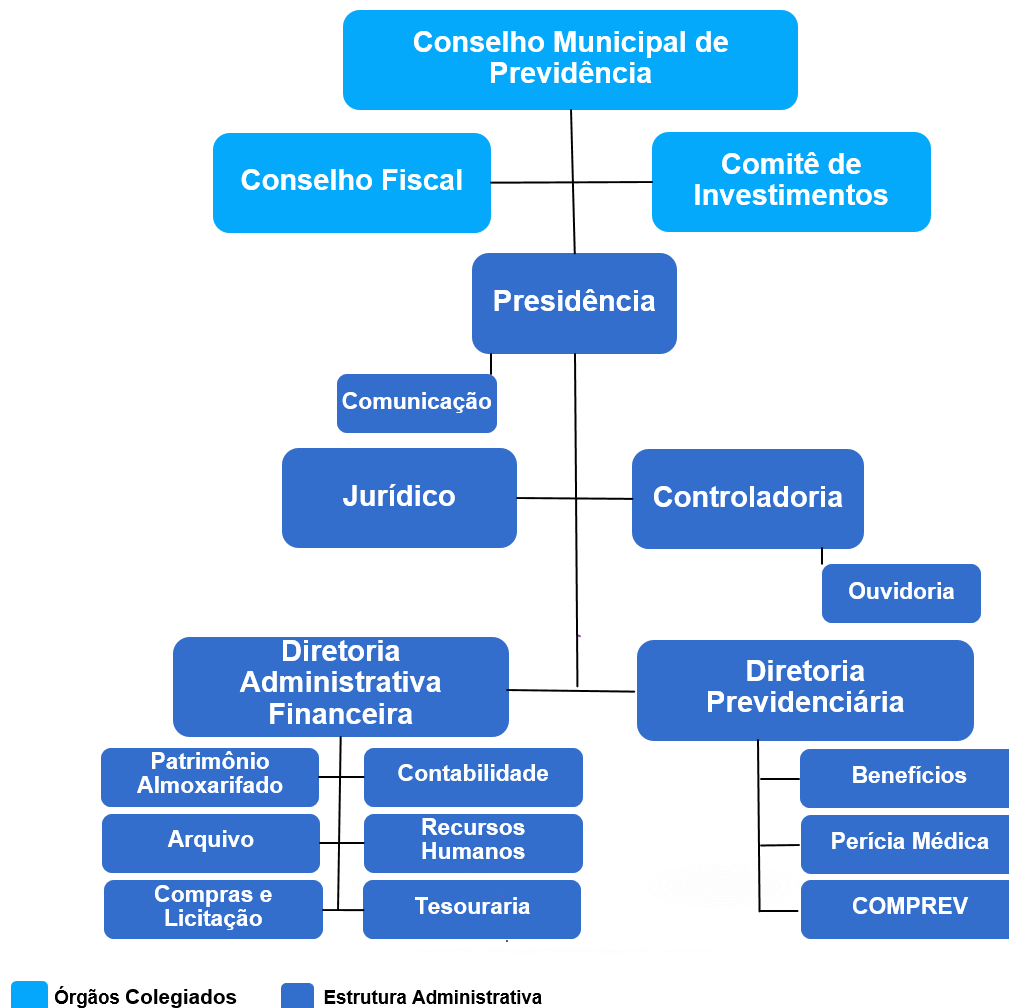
Conselho Municipal de Previdência

Conselho Fiscal

Comitê de Investimentos

Presidência

Comunicação

Jurídico

Controladoria

Ouvidoria

Diretoria Administrativa Financeira

Diretoria Previdenciária

Patrimônio Almoxarifado

Contabilidade

Arquivo

Recursos Humanos

Compras e Licitação

Tesouraria

Benefícios

Perícia Médica

COMPREV

Órgãos Colegiados

Estrutura Administrativa